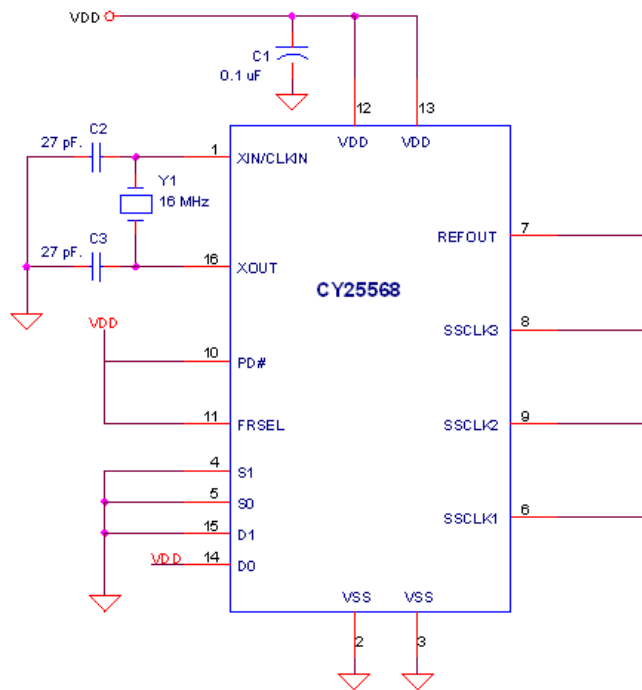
VDD

C1
0.1 uF

12
VDD

13
VDD

27 pF.
C2

1
XIN/CLKIN

Y1
16 MHz

27 pF.
C3

16
XOUT

REFOUT
7

CY25568

VDD

10
PD#

SSCLK3
8

11
FRSEL

SSCLK2
9

4
S1

5
S0

SSCLK1
6

15
D1

VDD
14
D0

VSS
2

VSS
3